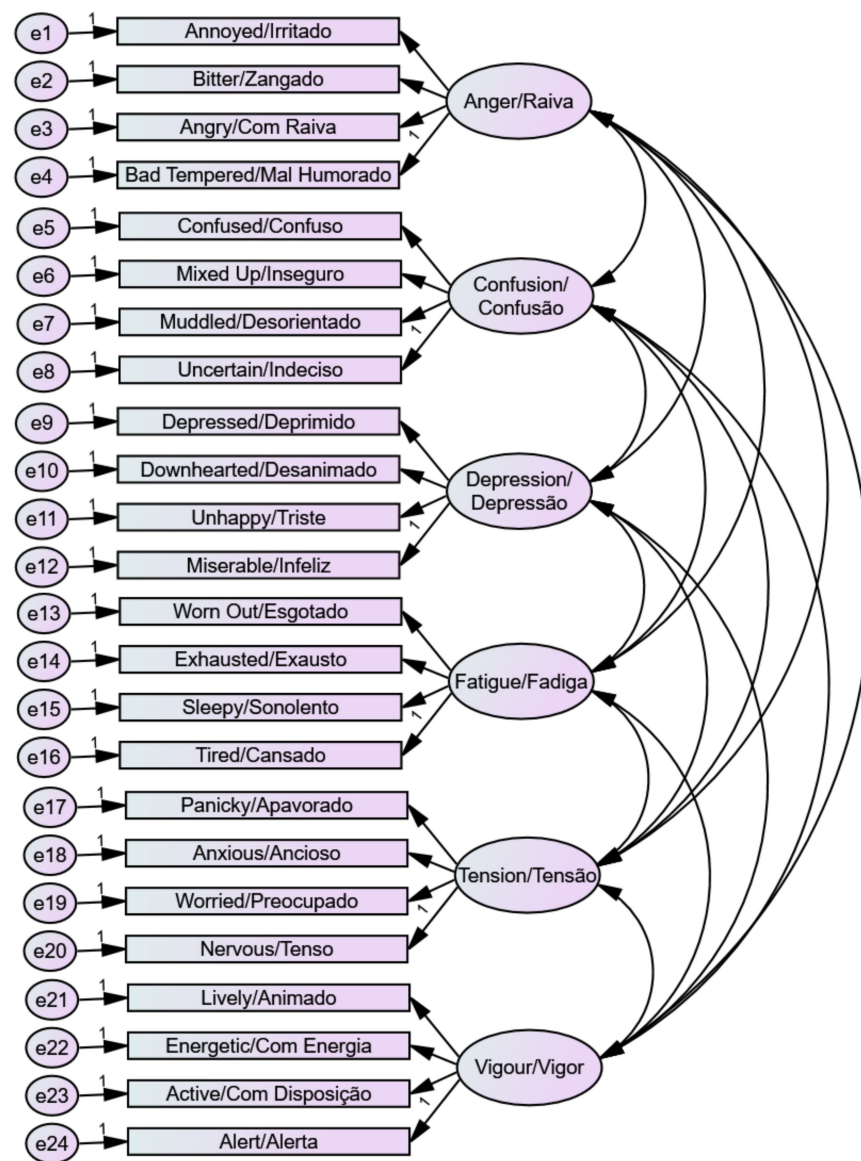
e1 1 Annoyed/Irritado
e2 1 Bitter/Zangado
e3 1 Angry/Com Raiva
e4 1 Bad Tempered/Mal Humorado
1
Anger/Raiva

e5 1 Confused/Confuso
e6 1 Mixed Up/Inseguro
e7 1 Muddled/Desorientado
e8 1 Uncertain/Indeciso
1
Confusion/Confusão

e9 1 Depressed/Deprimido
e10 1 Downhearted/Desanimado
e11 1 Unhappy/Triste
e12 1 Miserable/Infeliz
1
Depression/Depressão

e13 1 Worn Out/Esgotado
e14 1 Exhausted/Exausto
e15 1 Sleepy/Sonolento
e16 1 Tired/Cansado
1
Fatigue/Fadiga

e17 1 Panicky/Apavorado
e18 1 Anxious/Ancioso
e19 1 Worried/Preocupado
e20 1 Nervous/Tenso
1
Tension/Tensão

e21 1 Lively/Animado
e22 1 Energetic/Com Energia
e23 1 Active/Com Disposição
e24 1 Alert/Alerta
1
Vigour/Vigor